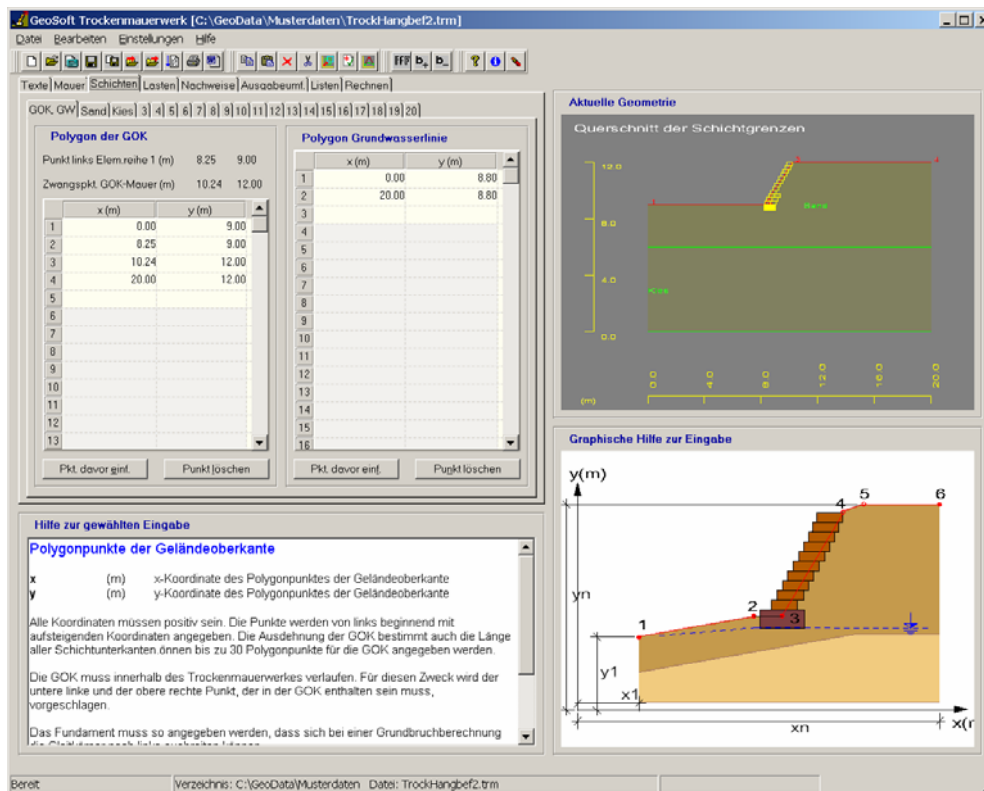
GeoSoft Trockenmauerwerk [C:\GeoData\Musterdaten\TrockHangbef2.trm]

Datei Bearbeiten Einstellungen Hilfe

Texte | Mauer | Schichten | Lasten | Nachweise | Ausgabeumf. | Listen | Rechnen

GOK, GW | Sand | Kies | 3 | 4 | 5 | 6 | 7 | 8 | 9 | 10 | 11 | 12 | 13 | 14 | 15 | 16 | 17 | 18 | 19 | 20

Polygon der GOK

Punkt links Elem.reihe 1 (m) 8.25 9.00

Zwangspkt. GOK-Mauer (m) 10.24 12.00

| | x (m) | y (m) |
|---|---|---|
| 1 | 0.00 | 9.00 |
| 2 | 8.25 | 9.00 |
| 3 | 10.24 | 12.00 |
| 4 | 20.00 | 12.00 |
| 5 | | |
| 6 | | |
| 7 | | |
| 8 | | |
| 9 | | |
| 10 | | |
| 11 | | |
| 12 | | |
| 13 | | |

Pkt. davor einf. Punkt löschen

Polygon Grundwasserlinie

| | x (m) | y (m) |
|---|---|---|
| 1 | 0.00 | 8.80 |
| 2 | 20.00 | 8.80 |
| 3 | | |
| 4 | | |
| 5 | | |
| 6 | | |
| 7 | | |
| 8 | | |
| 9 | | |
| 10 | | |
| 11 | | |
| 12 | | |
| 13 | | |
| 14 | | |
| 15 | | |
| 16 | | |

Pkt. davor einf. Punkt löschen

Aktuelle Geometrie

Querschnitt der Schichtgrenzen

12.0
8.0
4.0
0.0
Sand
Kies
0.0 4.0 8.0 12.0 16.0 20.0
(m)

Graphische Hilfe zur Eingabe

y(m)
yn
y1
x1
xn
x(m
1 2 3 4 5 6

Hilfe zur gewählten Eingabe

Polygonpunkte der Geländeoberkante

x (m) x-Koordinate des Polygonpunktes der Geländeoberkante
y (m) y-Koordinate des Polygonpunktes der Geländeoberkante

Alle Koordinaten müssen positiv sein. Die Punkte werden von links beginnend mit aufsteigenden Koordinaten angegeben. Die Ausdehnung der GOK bestimmt auch die Länge aller Schichtunterkanten önnen bis zu 30 Polygonpunkte für die GOK angegeben werden.

Die GOK muss innerhalb des Trockenmauerwerkes verlaufen. Für diesen Zweck wird der untere linke und der obere rechte Punkt, der in der GOK enthalten sein muss, vorgeschlagen.

Das Fundament muss so angegeben werden, dass sich bei einer Grundbruchberechnung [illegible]

Bereit | Verzeichnis: C:\GeoData\Musterdaten Datei: TrockHangbef2.trm